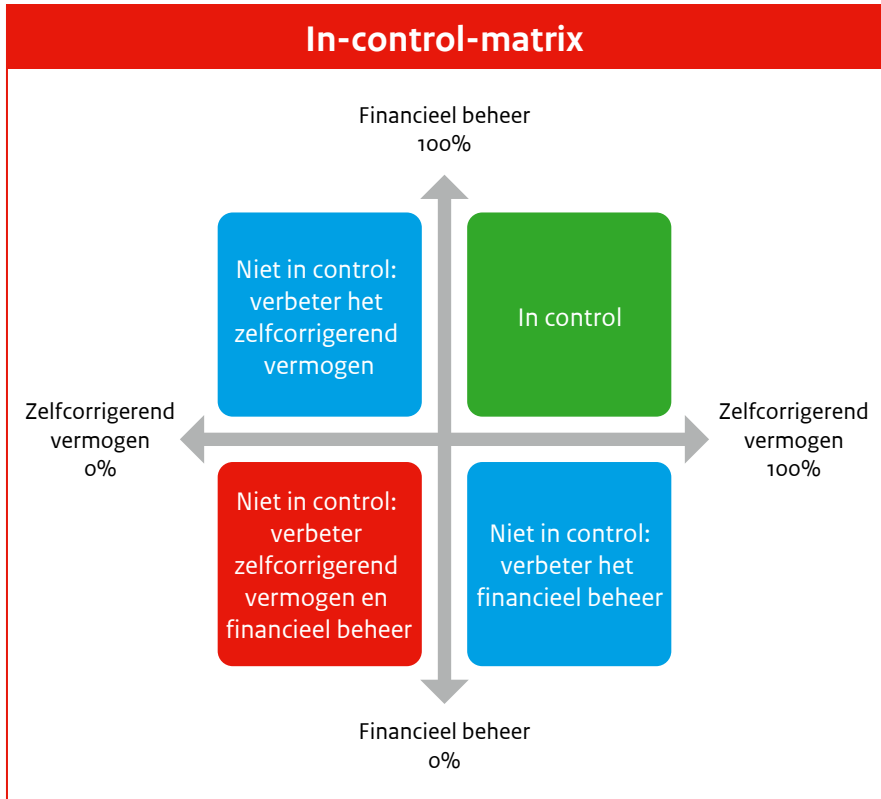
In-control-matrix

Financieel beheer
100%

Niet in control: verbeter het zelfcorrigerend vermogen

In control

Zelfcorrigerend vermogen
0%

Zelfcorrigerend vermogen
100%

Niet in control: verbeter zelfcorrigerend vermogen en financieel beheer

Niet in control: verbeter het financieel beheer

Financieel beheer
0%